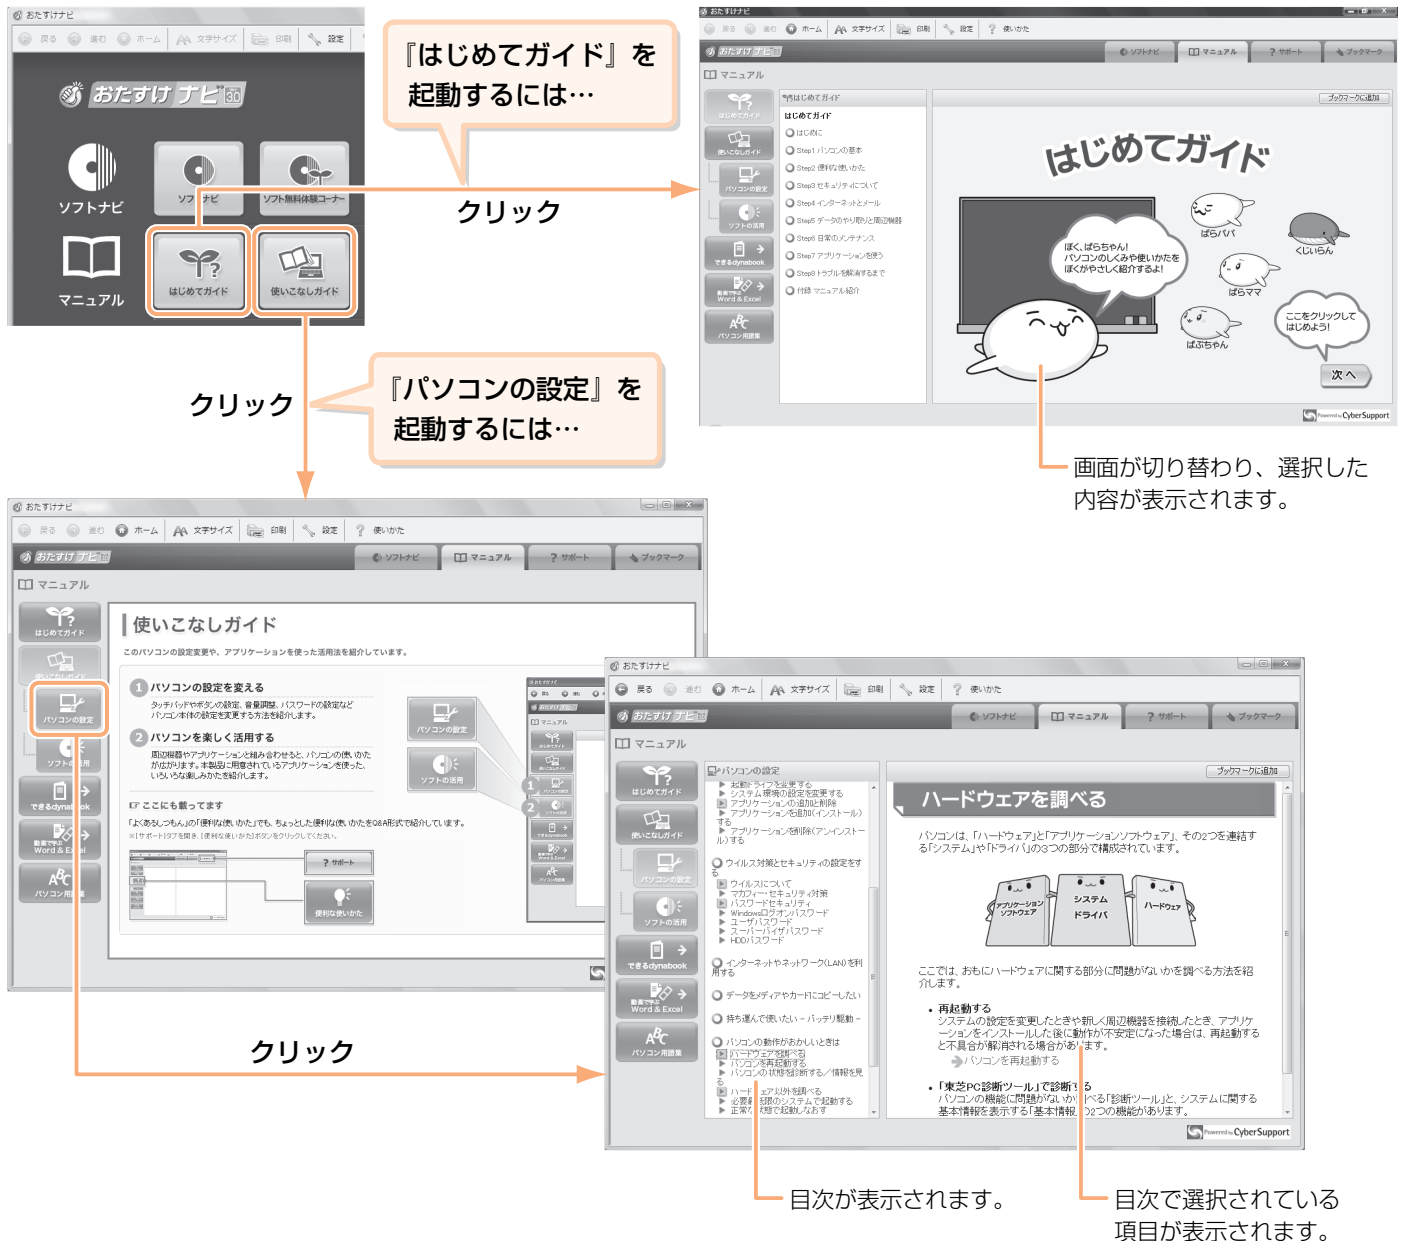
おたすけナビ
戻る 進む ホーム 文字サイズ 印刷 設定
おたすけナビ
ソフトナビ
マニュアル
ソフトナビ
ソフト無料体験コーナー
はじめてガイド
使いこなしガイド

『はじめてガイド』を起動するには…

クリック

おたすけナビ
戻る 進む ホーム 文字サイズ 印刷 設定 使いかた
おたすけナビ
ソフトナビ マニュアル サポート ブックマーク
マニュアル
はじめてガイド
使いこなしガイド
パソコンの設定
ソフトの活用
できるdynabook
動画で学ぶ Word & Excel
パソコン用語集
はじめてガイド
はじめてガイド
はじめに
Step1 パソコンの基本
Step2 便利な使いかた
Step3 セキュリティについて
Step4 インターネットとメール
Step5 データのやり取りと周辺機器
Step6 日常のメンテナンス
Step7 アプリケーションを使う
Step8 トラブルを解決するまで
付録 マニュアル紹介
ブックマークに追加
はじめてガイド
ぼく、ぱらちゃん!
パソコンのしくみや使いかたをぼくがやさしく紹介するよ!
ぱらパパ
くじらん
ぱらママ
ぱぶちゃん
ここをクリックしてはじめよう!
次へ
CyberSupport

画面が切り替わり、選択した内容が表示されます。

クリック

『パソコンの設定』を起動するには…

おたすけナビ
戻る 進む ホーム 文字サイズ 印刷 設定 使いかた
おたすけナビ
ソフトナビ マニュアル サポート ブックマーク
マニュアル
はじめてガイド
使いこなしガイド
パソコンの設定
ソフトの活用
できるdynabook
動画で学ぶ Word & Excel
パソコン用語集
使いこなしガイド
このパソコンの設定変更や、アプリケーションを使った活用法を紹介しています。
1 パソコンの設定を変える
タッチパッドやボタンの設定、音量調節、パスワードの設定などパソコン本体の設定を変更する方法を紹介します。
2 パソコンを楽しく活用する
周辺機器やアプリケーションと組み合わせると、パソコンの使いかたが広がります。本製品に用意されているアプリケーションを使った、いろいろな楽しみかたを紹介します。
ここにも載ってます
「よくあるしつもん」の「便利な使いかた」でも、ちょっとした便利な使いかたをQ&A形式で紹介しています。
※[サポート]タブを開き、[便利な使いかた]ボタンをクリックしてください。
パソコンの設定
ソフトの活用
サポート
便利な使いかた

クリック

おたすけナビ
戻る 進む ホーム 文字サイズ 印刷 設定 使いかた
おたすけナビ
ソフトナビ マニュアル サポート ブックマーク
マニュアル
はじめてガイド
使いこなしガイド
パソコンの設定
ソフトの活用
できるdynabook
動画で学ぶ Word & Excel
パソコン用語集
パソコンの設定
起動ドライブを変更する
システム環境の設定を変更する
アプリケーションの追加と削除
アプリケーションを追加(インストール)する
アプリケーションを削除(アンインストール)する
ウイルス対策とセキュリティの設定をする
ウイルスについて
マカフィー・セキュリティ対策
パスワードセキュリティ
Windowsログオンパスワード
ユーザパスワード
スーパーバイザパスワード
HDDパスワード
インターネットやネットワーク(LAN)を利用する
データをメディアやカードにコピーしたい
持ち運んで使いたい －バッテリ駆動－
パソコンの動作がおかしいときは
ハードウェアを調べる
パソコンを再起動する
パソコンの状態を診断する／情報を見る
ハードウェア以外を調べる
必要最低限のシステムで起動する
正常な状態で起動しなおす
ブックマークに追加
ハードウェアを調べる
パソコンは、「ハードウェア」と「アプリケーションソフトウェア」、その2つを連結する「システム」や「ドライバ」の3つの部分で構成されています。
アプリケーションソフトウェア
システムドライバ
ハードウェア
ここでは、おもにハードウェアに関する部分に問題がないかを調べる方法を紹介します。
• 再起動する
システムの設定を変更したときや新しく周辺機器を接続したとき、アプリケーションをインストールしたときに動作が不安定になった場合は、再起動すると不具合が解消される場合があります。
パソコンを再起動する
• 「東芝PC診断ツール」で診断する
パソコンの機能に問題がないか調べる「診断ツール」と、システムに関する基本情報を表示する「基本情報」の2つの機能があります。
CyberSupport

目次が表示されます。

目次で選択されている項目が表示されます。